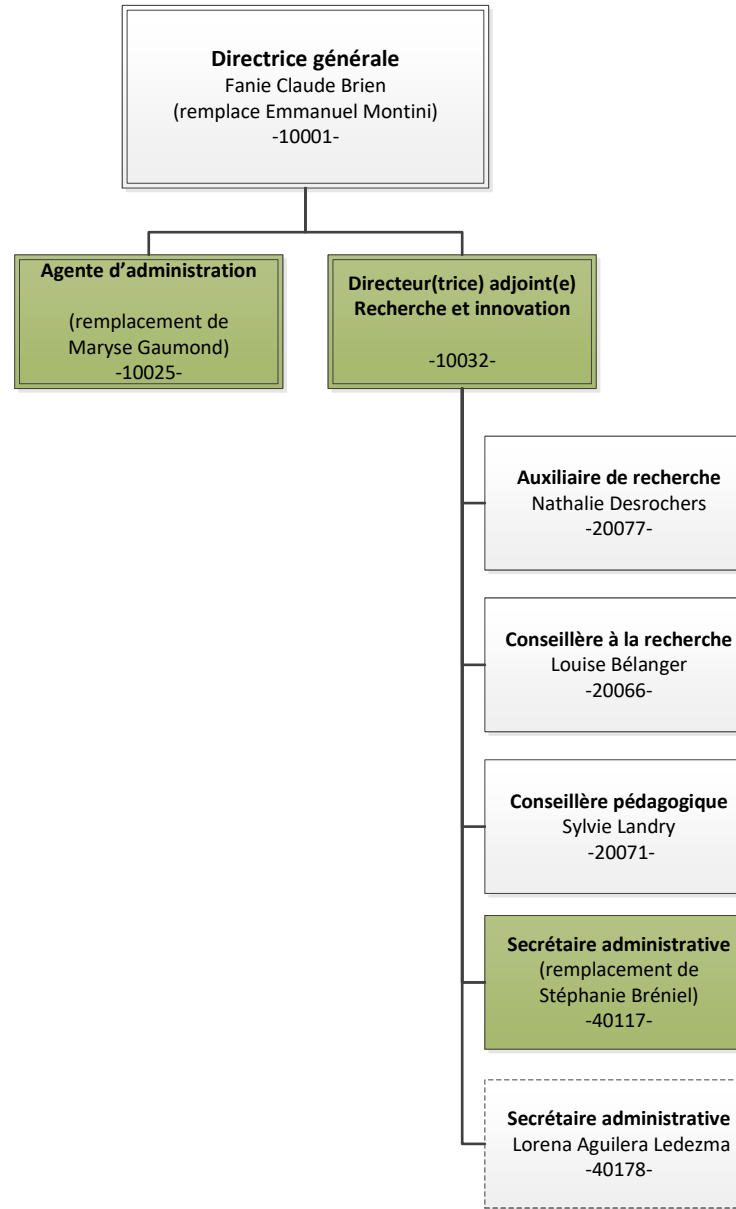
**Directrice générale**
Fanie Claude Brien
(remplace Emmanuel Montini)
-10001-

**Agente d'administration**

(remplacement de Maryse Gaumond)
-10025-

**Directeur(trice) adjoint(e) Recherche et innovation**

-10032-

**Auxiliaire de recherche**
Nathalie Desrochers
-20077-

**Conseillère à la recherche**
Louise Bélanger
-20066-

**Conseillère pédagogique**
Sylvie Landry
-20071-

**Secrétaire administrative**
(remplacement de Stéphanie Bréniel)
-40117-

**Secrétaire administrative**
Lorena Aguilera Ledezma
-40178-